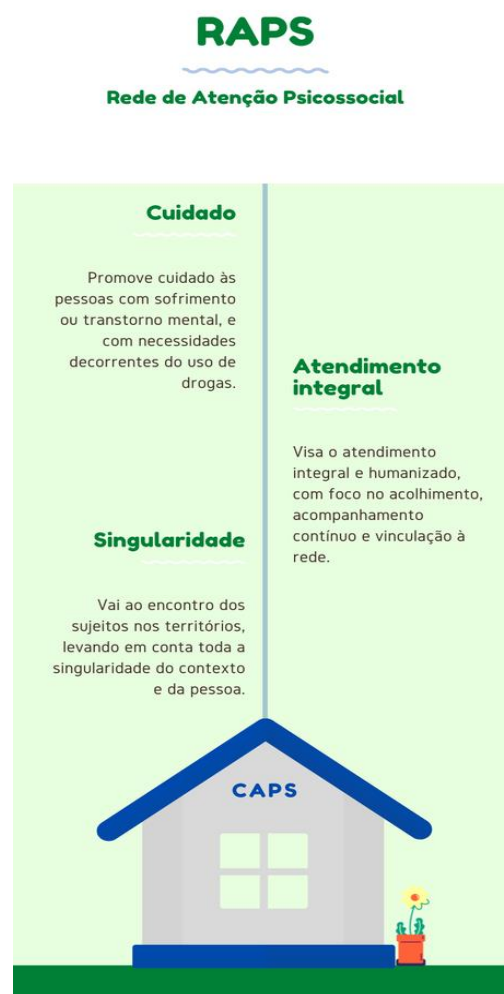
RAPS

Rede de Atenção Psicossocial

Cuidado

Promove cuidado às pessoas com sofrimento ou transtorno mental, e com necessidades decorrentes do uso de drogas.

Atendimento integral

Visa o atendimento integral e humanizado, com foco no acolhimento, acompanhamento contínuo e vinculação à rede.

Singularidade

Vai ao encontro dos sujeitos nos territórios, levando em conta toda a singularidade do contexto e da pessoa.

CAPS